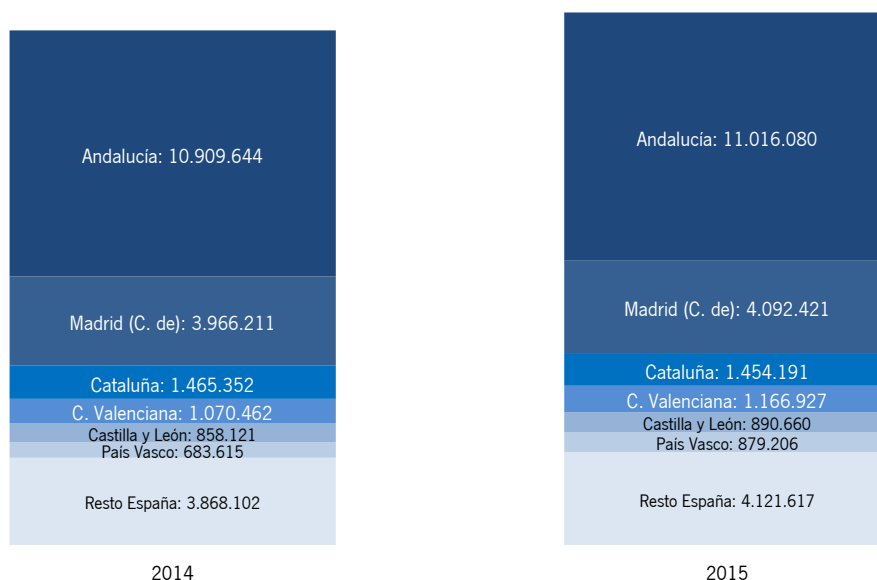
Andalucía: 10.909.644

Madrid (C. de): 3.966.211

Cataluña: 1.465.352

C. Valenciana: 1.070.462

Castilla y León: 858.121

País Vasco: 683.615

Resto España: 3.868.102

2014

Andalucía: 11.016.080

Madrid (C. de): 4.092.421

Cataluña: 1.454.191

C. Valenciana: 1.166.927

Castilla y León: 890.660

País Vasco: 879.206

Resto España: 4.121.617

2015